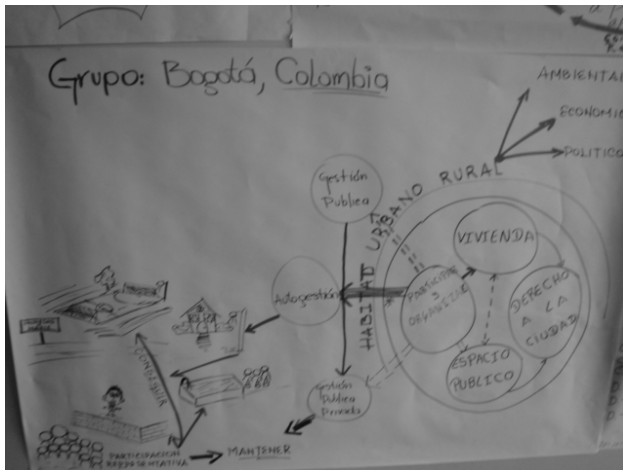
Grupo: Bogotá, Colombia

AMBIENTAL
ECONOMIC
POLITICO

HABITAT URBANO RURAL

Gestión Publica

Autogestión

VIVIENDA

PARTICIPACION Y ORGANIZACION

DERECHO A LA CIUDAD

ESPACIO PUBLICO

Gestión Publica Privada

CONSTRUIR

PARTICIPACION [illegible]

MANTENER